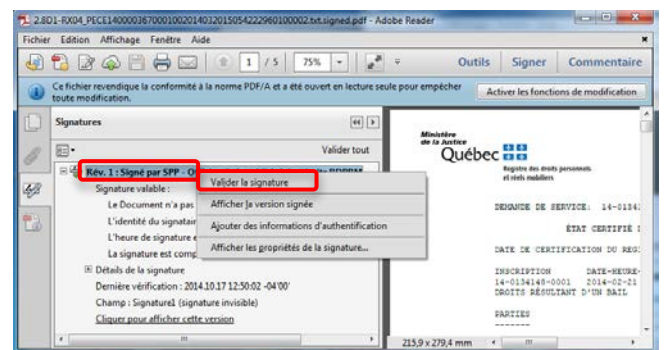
2.8D1-RX04_PECE140000367000100201403201505422960100002.txt.signed.pdf - Adobe Reader

Fichier Edition Affichage Fenêtre Aide

1 / 5 75%

Outils Signer Commentaire

Ce fichier revendique la conformité à la norme PDF/A et a été ouvert en lecture seule pour empêcher toute modification.

Activer les fonctions de modification

Signatures

Valider tout

Rév. 1 : Signé par SPP - O

Signature valable :

Le Document n'a pas

L'identité du signatair

L'heure de signature e

La signature est comp

Détails de la signature

Dernière vérification : 2014.10.17 12:50:02 -04'00'

Champ : Signature1 (signature invisible)

Cliquer pour afficher cette version

Valider la signature

Afficher la version signée

Ajouter des informations d'authentification

Afficher les propriétés de la signature...

Ministère de la Justice

Québec

Registre des droits personnels et réels mobiliers

DEMANDE DE SERVICE: 14-0134

ÉTAT CERTIFIÉ I

DATE DE CERTIFICATION DU REG

INSCRIPTION DATE-HEURE-

14-0134148-0001 2014-02-21

DROITS RÉSULTANT D'UN BAIL

PARTIES

-------

215,9 x 279,4 mm